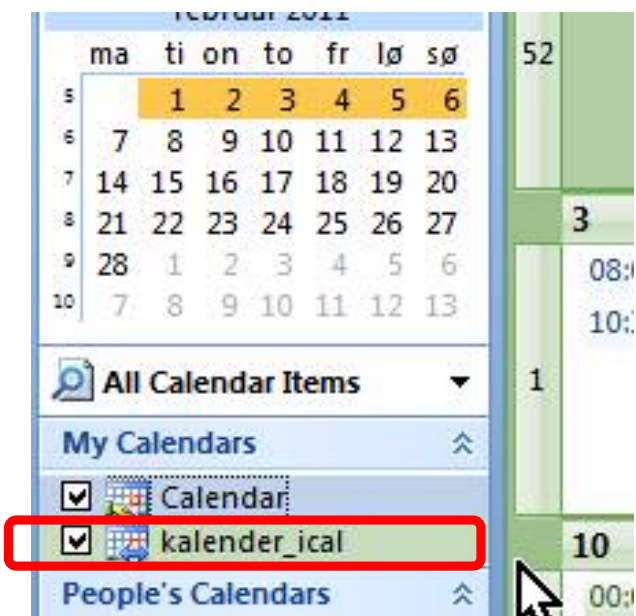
februar 2011

| | ma | ti | on | to | fr | lø | sø |
|---|---|---|---|---|---|---|---|
| 5 | | 1 | 2 | 3 | 4 | 5 | 6 |
| 6 | 7 | 8 | 9 | 10 | 11 | 12 | 13 |
| 7 | 14 | 15 | 16 | 17 | 18 | 19 | 20 |
| 8 | 21 | 22 | 23 | 24 | 25 | 26 | 27 |
| 9 | 28 | 1 | 2 | 3 | 4 | 5 | 6 |
| 10 | 7 | 8 | 9 | 10 | 11 | 12 | 13 |

All Calendar Items

My Calendars

Calendar

kalender_ical

People's Calendars

52

3

08:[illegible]

10:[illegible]

1

10

00:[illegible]